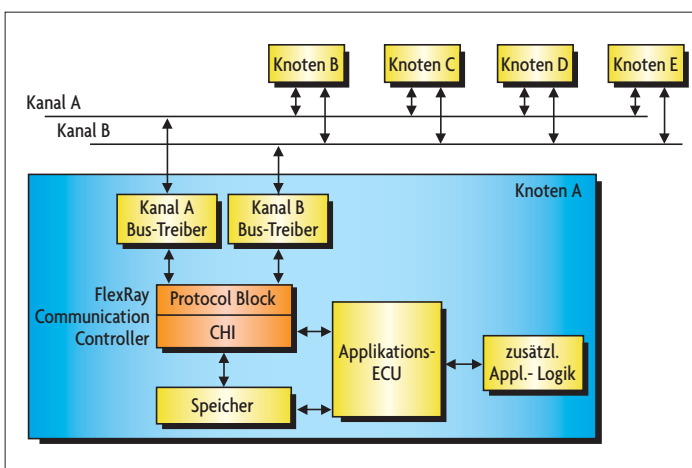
Knoten B
Knoten C
Knoten D
Knoten E
Kanal A
Kanal B
Knoten A
Kanal A Bus-Treiber
Kanal B Bus-Treiber
FlexRay Communication Controller
Protocol Block
CHI
Applikations-ECU
zusätzl. Appl.- Logik
Speicher